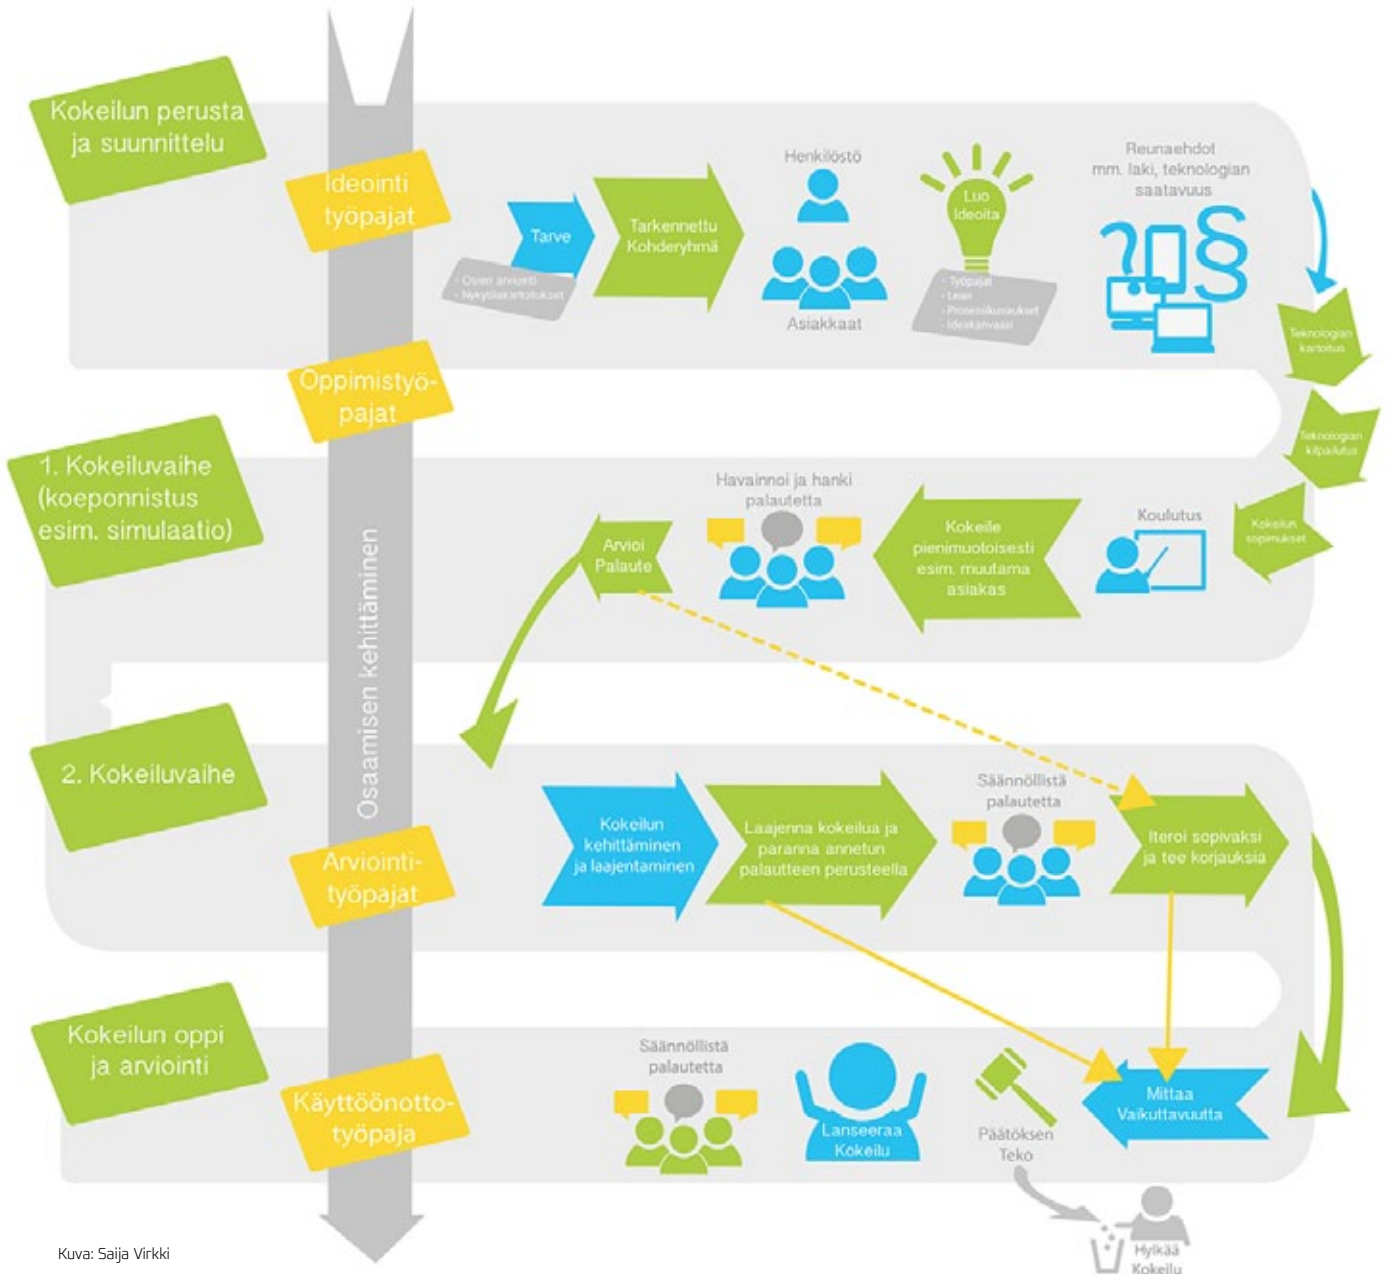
Kokeilun perusta ja suunnittelu

Ideointi työpajat

Tarve

- Oman arviointi
- Nykytilakartoitukset

Tarkennettu Kohderyhmä

Henkilöstö

Asiakkaat

Luo Ideoita

- Työpajat
- Lean
- Prosessikuvaukset
- Ideakanvaasi

Reunaehdot mm. laki, teknologian saatavuus

Teknologian kartoitus

Oppimistyöpajat

Teknologian kilpailutus

1. Kokeiluvaihe (koeponnistus esim. simulaatio)

Kokeilun sopimukset

Koulutus

Kokeile pienimuotoisesti esim. muutama asiakas

Havainnoi ja hanki palautetta

Arvioi Palaute

Osaamisen kehittäminen

2. Kokeiluvaihe

Kokeilun kehittäminen ja laajentaminen

Laajenna kokeilua ja paranna annetun palautteen perusteella

Säännöllistä palautetta

Iteroi sopivaksi ja tee korjauksia

Arviointityöpajat

Kokeilun oppi ja arviointi

Käyttöönottotyöpaja

Säännöllistä palautetta

Lanseeraa Kokeilu

Päätöksen Teko

Mittaa Vaikuttavuutta

Hylkää Kokeilu

Kuva: Saija Virkki